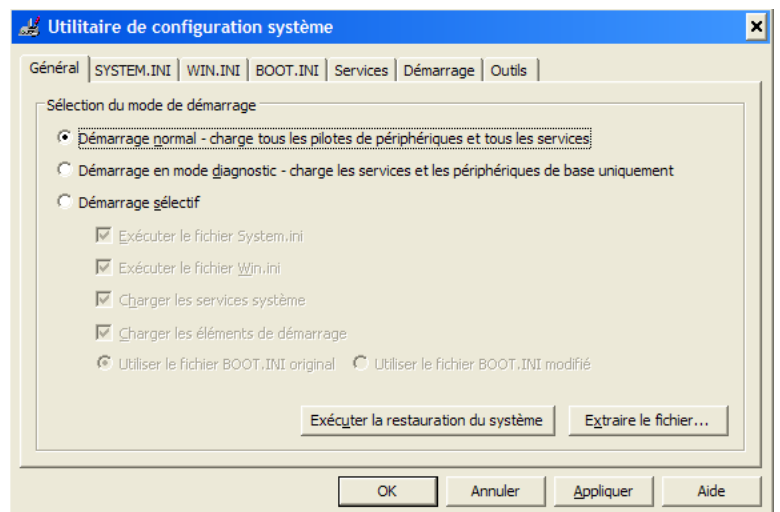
Utilitaire de configuration système

Général | SYSTEM.INI | WIN.INI | BOOT.INI | Services | Démarrage | Outils

Sélection du mode de démarrage

Démarrage normal - charge tous les pilotes de périphériques et tous les services

Démarrage en mode diagnostic - charge les services et les périphériques de base uniquement

Démarrage sélectif

Exécuter le fichier System.ini

Exécuter le fichier Win.ini

Charger les services système

Charger les éléments de démarrage

Utiliser le fichier BOOT.INI original

Utiliser le fichier BOOT.INI modifié

Exécuter la restauration du système

Extraire le fichier...

OK

Annuler

Appliquer

Aide